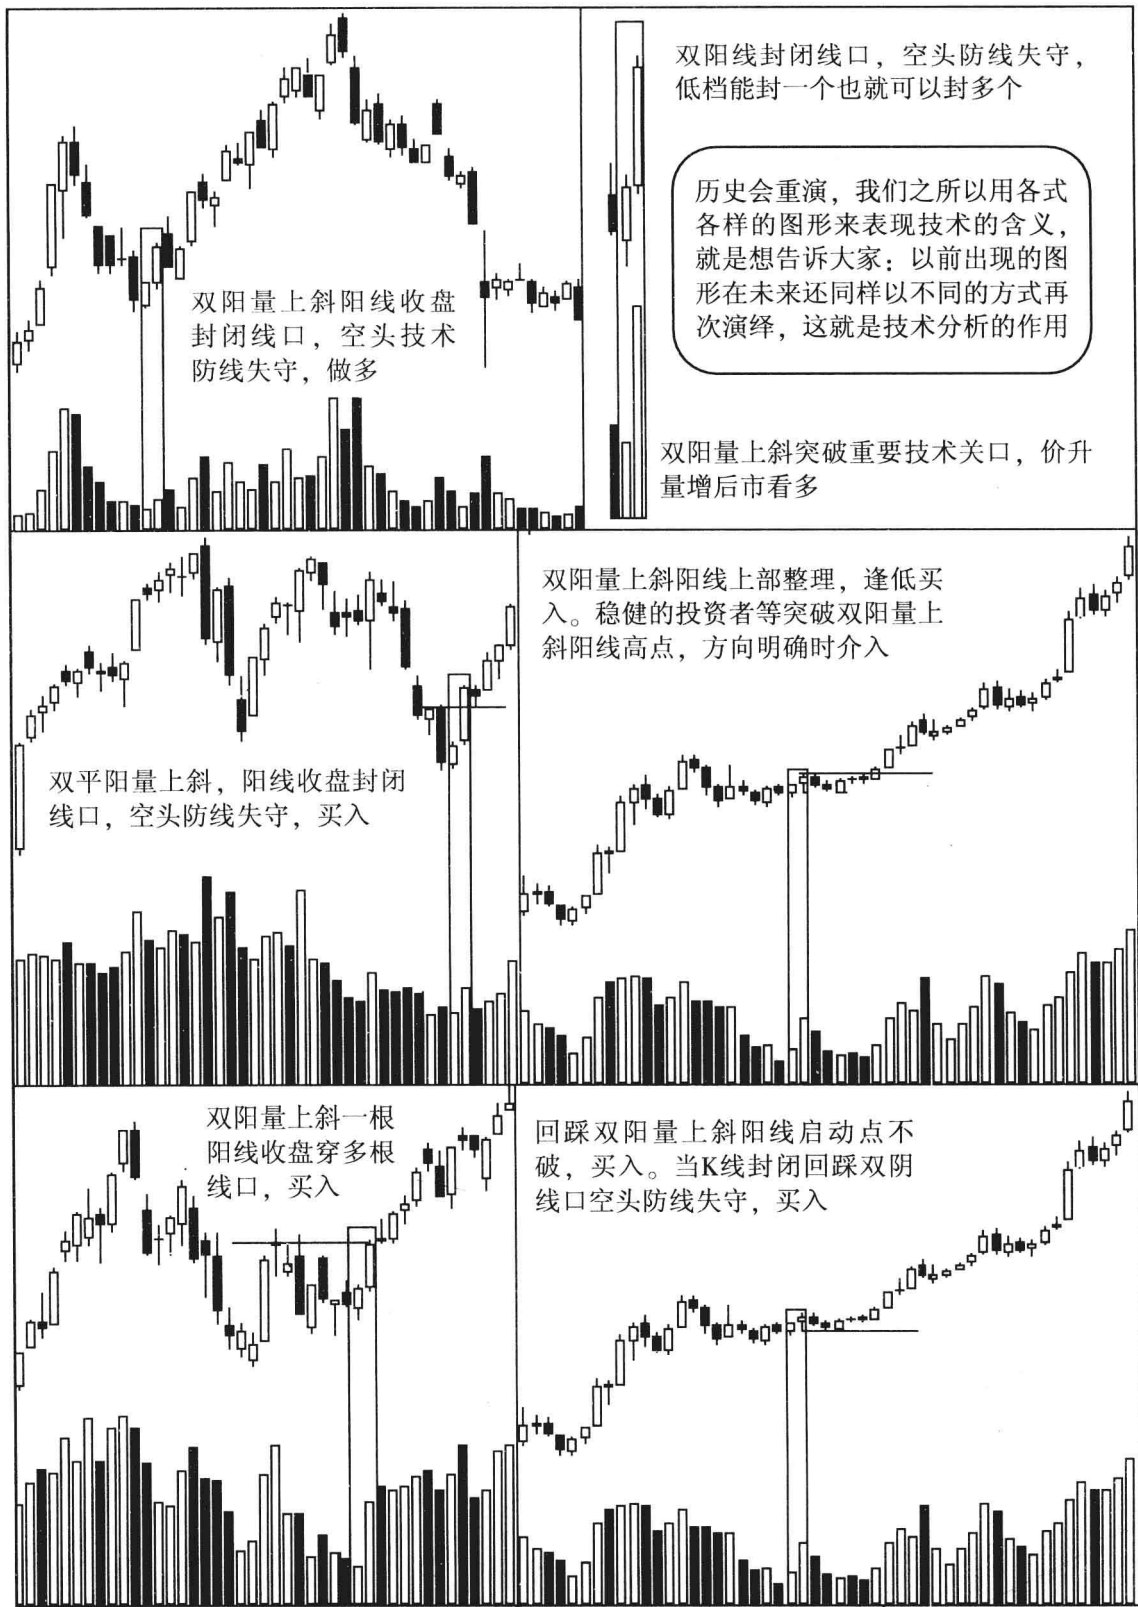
双阳量上斜阳线收盘封闭线口，空头技术防线失守，做多

双阳线封闭线口，空头防线失守，低档能封一个也就可以封多个

历史会重演，我们之所以用各式各样的图形来表现技术的含义，就是想告诉大家：以前出现的图形在未来还同样以不同的方式再次演绎，这就是技术分析的作用

双阳量上斜突破重要技术关口，价升量增后市看多

双平阳量上斜，阳线收盘封闭线口，空头防线失守，买入

双阳量上斜阳线上部整理，逢低买入。稳健的投资者等突破双阳量上斜阳线高点，方向明确时介入

双阳量上斜一根阳线收盘穿多根线口，买入

回踩双阳量上斜阳线启动点不破，买入。当K线封闭回踩双阴线口空头防线失守，买入